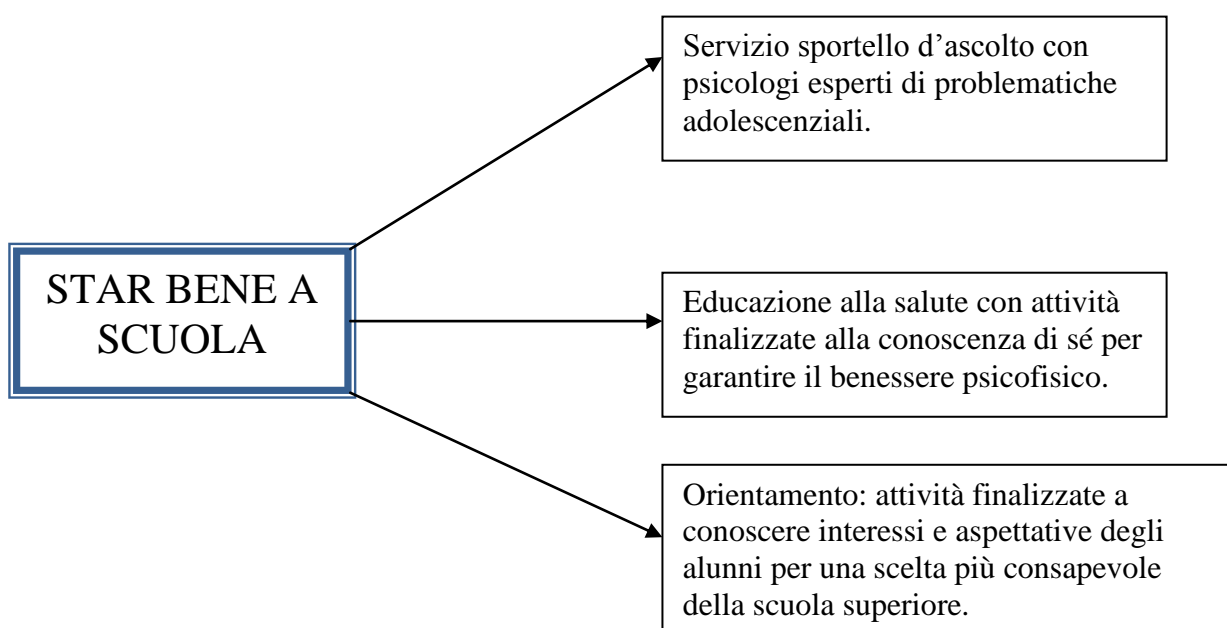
STAR BENE A SCUOLA

Servizio sportello d’ascolto con psicologi esperti di problematiche adolescenziali.

Educazione alla salute con attività finalizzate alla conoscenza di sé per garantire il benessere psicofisico.

Orientamento: attività finalizzate a conoscere interessi e aspettative degli alunni per una scelta più consapevole della scuola superiore.